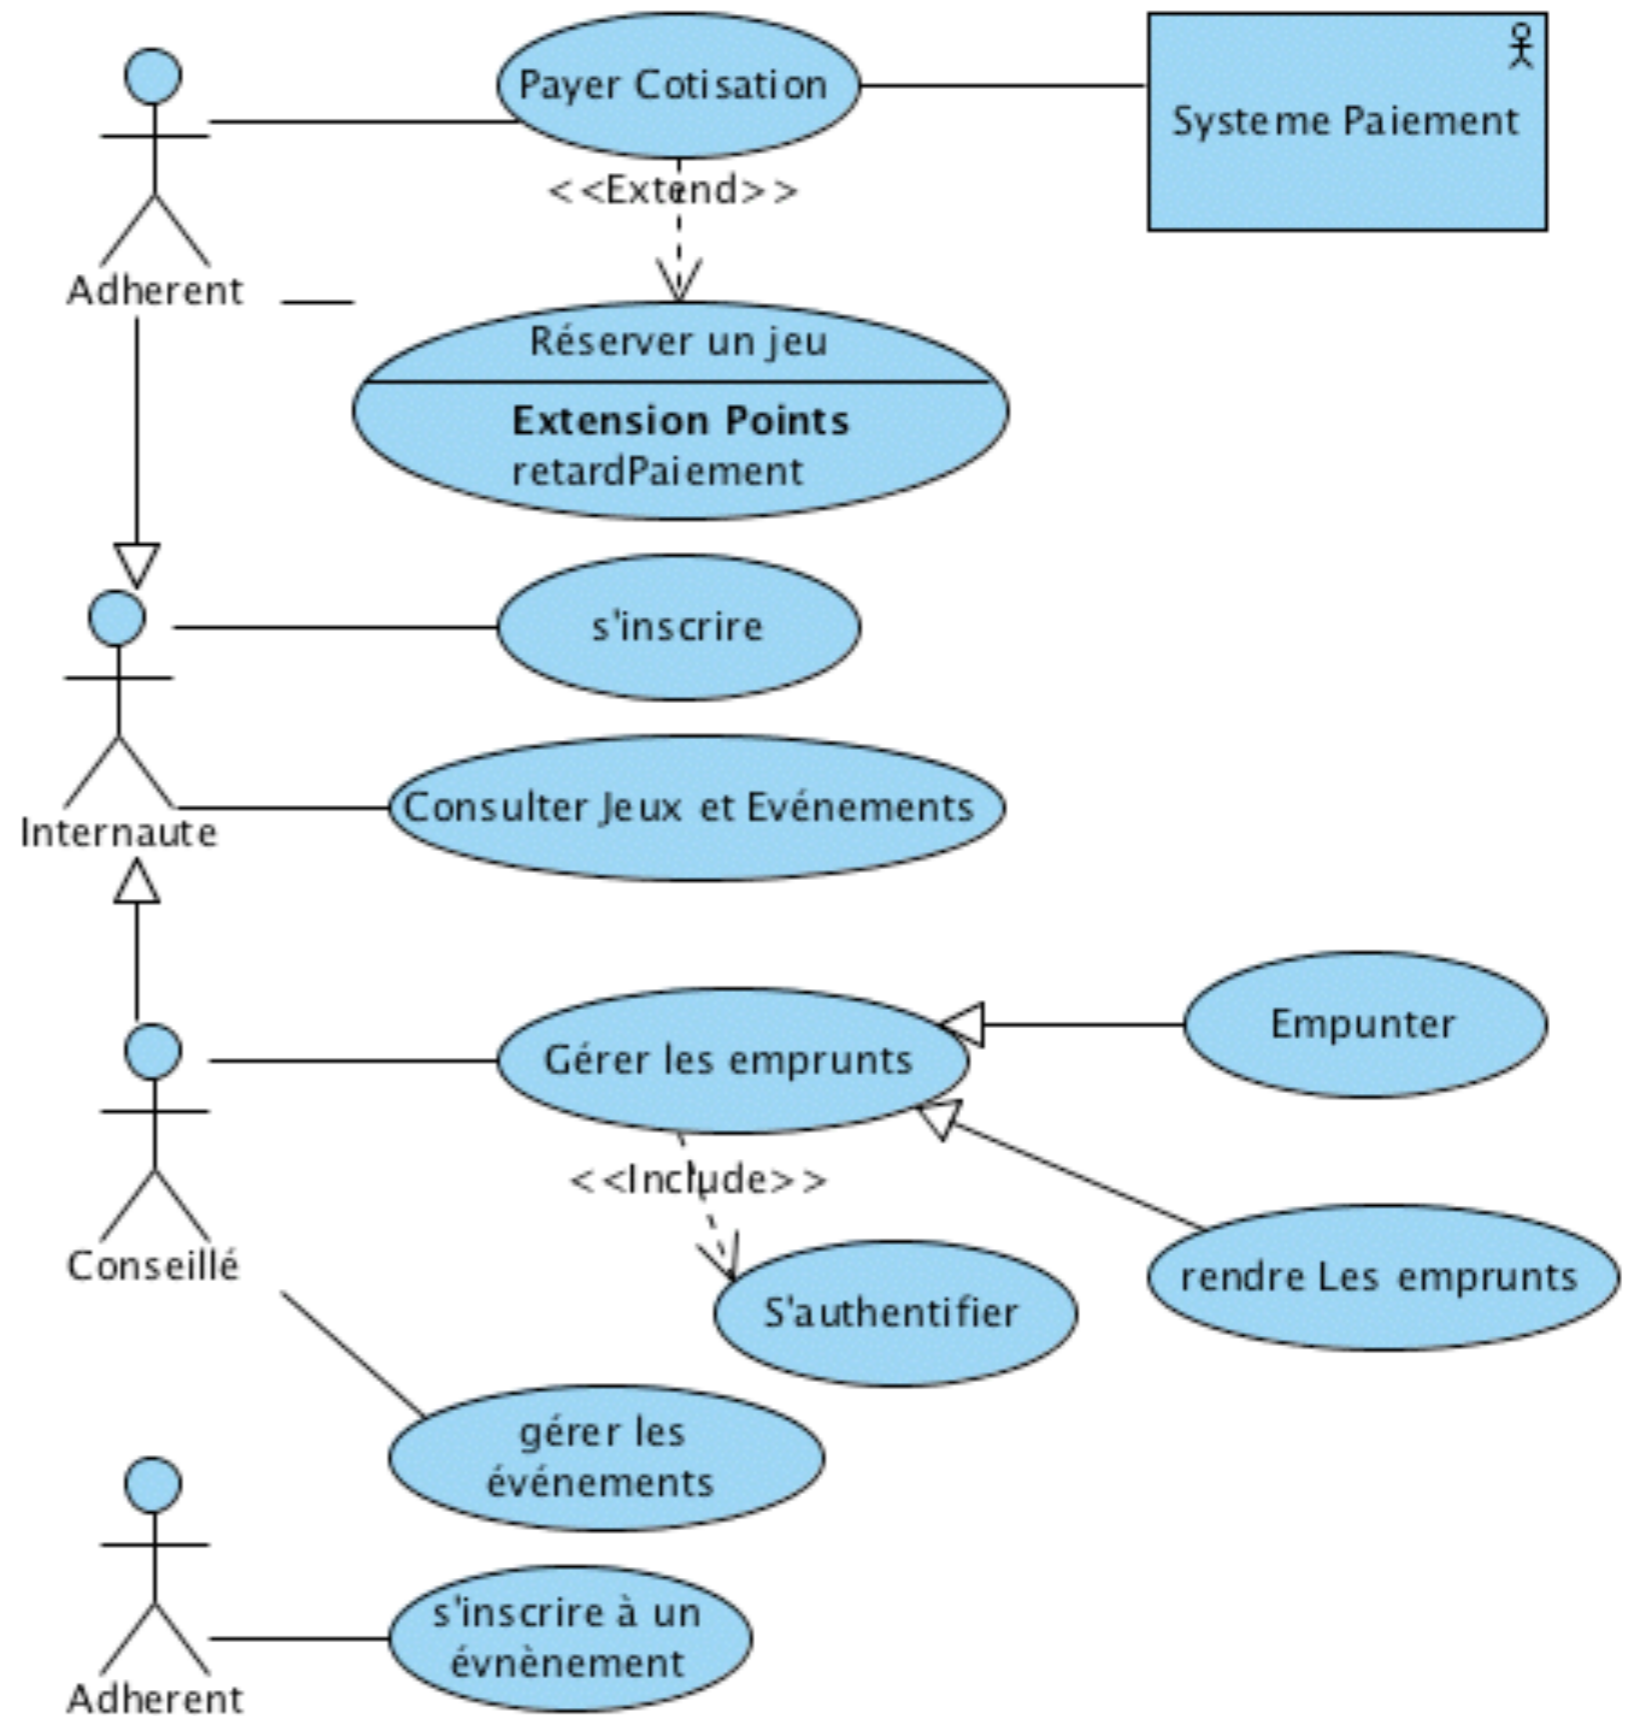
Adherent

Payer Cotisation

Systeme Paiement

<<Extend>>

Réserver un jeu

**Extension Points**
retardPaiement

s'inscrire

Internaute

Consulter Jeux et Evénements

Empunter

Gérer les emprunts

<<Include>>

S'authentifier

rendre Les emprunts

Conseillé

gérer les événements

s'inscrire à un évnènement

Adherent